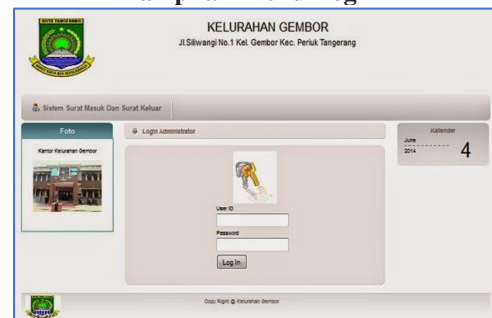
KELURAHAN GEMBOR
Jl.Siliwangi No.1 Kel. Gembor Kec. Periuk Tangerang

Sistem Surat Masuk Dan Surat Keluar

Foto
Kantor Kelurahan Gembor

Login Administrator

User ID
Password
Log In

Kalender
June
2014
4

Copy Right @ Kelurahan Gembor